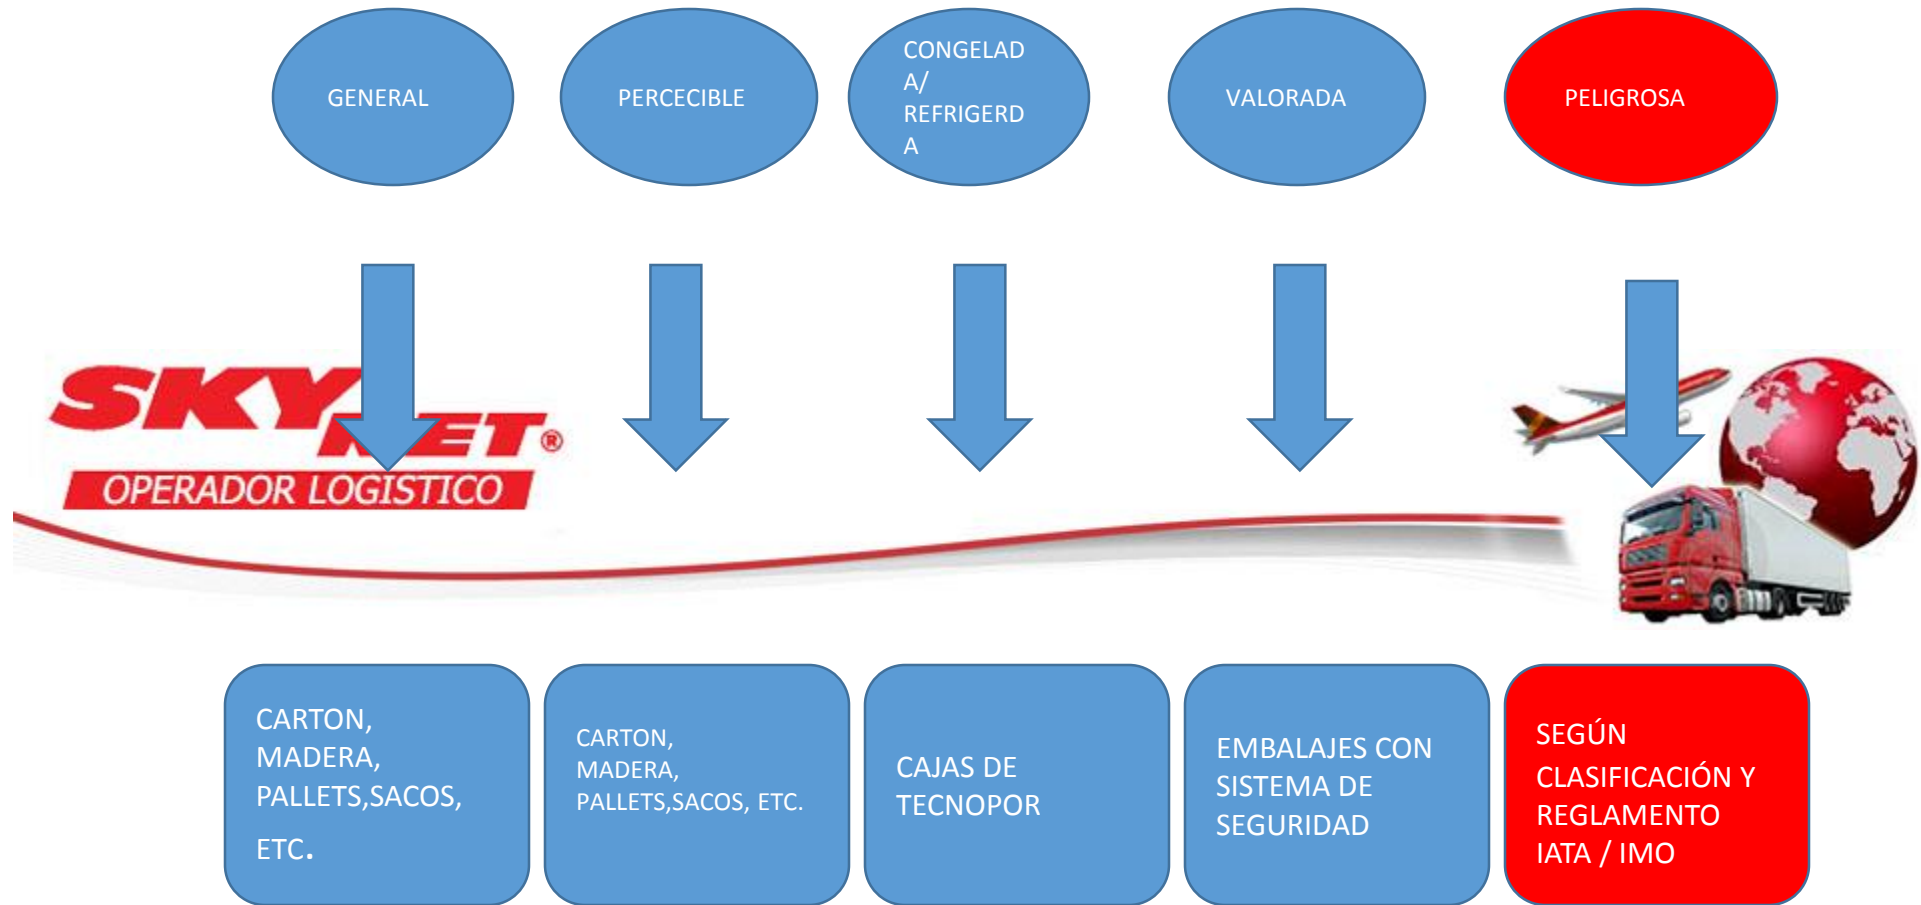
GENERAL

PERCECIBLE

CONGELADA/ REFRIGERDA

VALORADA

PELIGROSA

SKYNET®
OPERADOR LOGISTICO

CARTON, MADERA, PALLETS,SACOS, ETC.

CARTON, MADERA, PALLETS,SACOS, ETC.

CAJAS DE TECNOPOR

EMBALAJES CON SISTEMA DE SEGURIDAD

SEGÚN CLASIFICACIÓN Y REGLAMENTO IATA / IMO